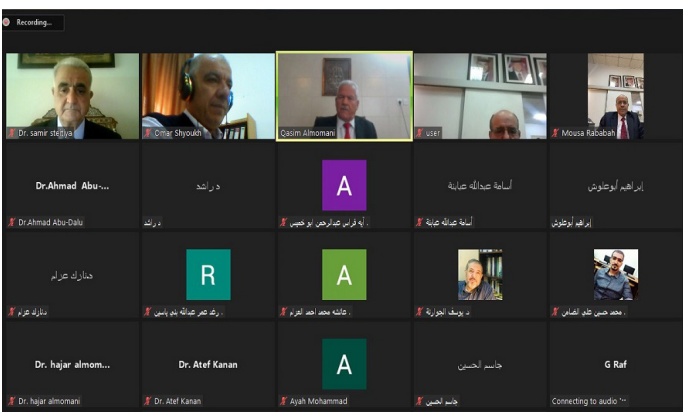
Recording...

Dr. samir steitiya

Omar Shyoukh

Qasim Almomani

user

Mousa Rababah

Dr.Ahmad Abu-...

Dr.Ahmad Abu-Dalu

د راشد

د راشد

A

. أ.د فراس عبدالرحمن ابو حميدي

أسامة عبدالله عبابنة

أسامة عبدالله عبابنة

إبراهيم أبوعلوش

إبراهيم أبوعلوش

مبارك عرام

مبارك عرام

R

. رغد عمر عبدالله بني ياسين

A

. عائشه محمد احمد العزام

د يوسف الجوارنة

. محمد حسين علي الخصاص

Dr. hajar almom...

Dr. hajar almomani

Dr. Atef Kanan

Dr. Atef Kanan

A

Ayah Mohammad

جاسم الحسين

جاسم الحسين

G Raf

Connecting to audio